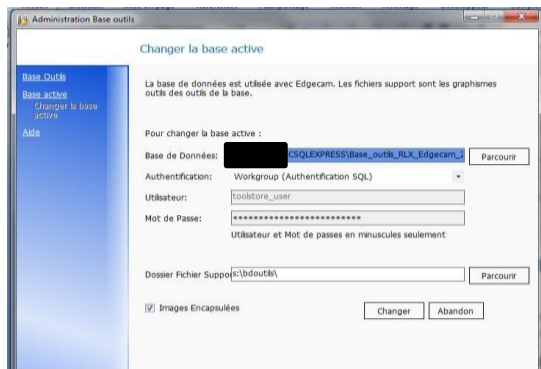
Administration Base outils

Changer la base active

Base Outils
Base active
Changer la base active
Aide

La base de données est utilisée avec Edgecam. Les fichiers support sont les graphismes outils des outils de la base.

Pour changer la base active :

Base de Données: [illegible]CSQLEXPRESS\Base_outils_RLX_Edgecam_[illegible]
Parcourir

Authentification: Workgroup (Authentification SQL)

Utilisateur: toolstore_user

Mot de Passe: ••••••••••••••••••••••••••

Utilisateur et Mot de passes en minuscules seulement

Dossier Fichier Suppo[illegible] s:\bdoutils\
Parcourir

Images Encapsulées

Changer
Abandon